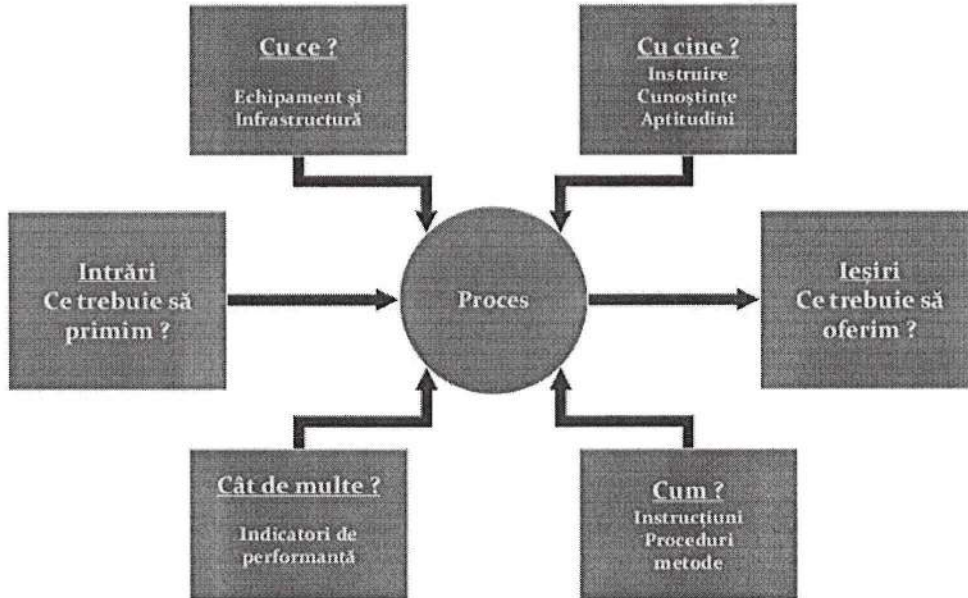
Cu ce ?

Echipament şi Infrastructură

Cu cine ?

Instruire
Cunoştinţe
Aptitudini

Intrări
Ce trebuie să primim ?

Proces

Ieşiri
Ce trebuie să oferim ?

Cât de multe ?

Indicatori de performanţă

Cum ?

Instrucţiuni
Proceduri
metode